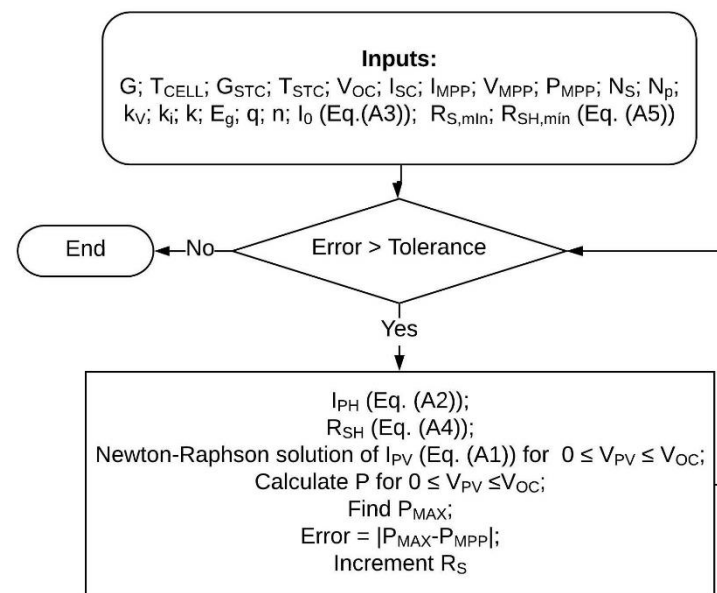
**Inputs:**
G; $T_{CELL}$; $G_{STC}$; $T_{STC}$; $V_{OC}$; $I_{SC}$; $I_{MPP}$; $V_{MPP}$; $P_{MPP}$; $N_S$; $N_p$; $k_V$; $k_i$; k; $E_g$; q; n; $I_0$ (Eq.(A3)); $R_{S,min}$; $R_{SH,min}$ (Eq. (A5))

End

No

Error > Tolerance

Yes

$I_{PH}$ (Eq. (A2));
$R_{SH}$ (Eq. (A4));
Newton-Raphson solution of $I_{PV}$ (Eq. (A1)) for $0 \leq V_{PV} \leq V_{OC}$;
Calculate P for $0 \leq V_{PV} \leq V_{OC}$;
Find $P_{MAX}$;
Error = $|P_{MAX}-P_{MPP}|$;
Increment $R_S$